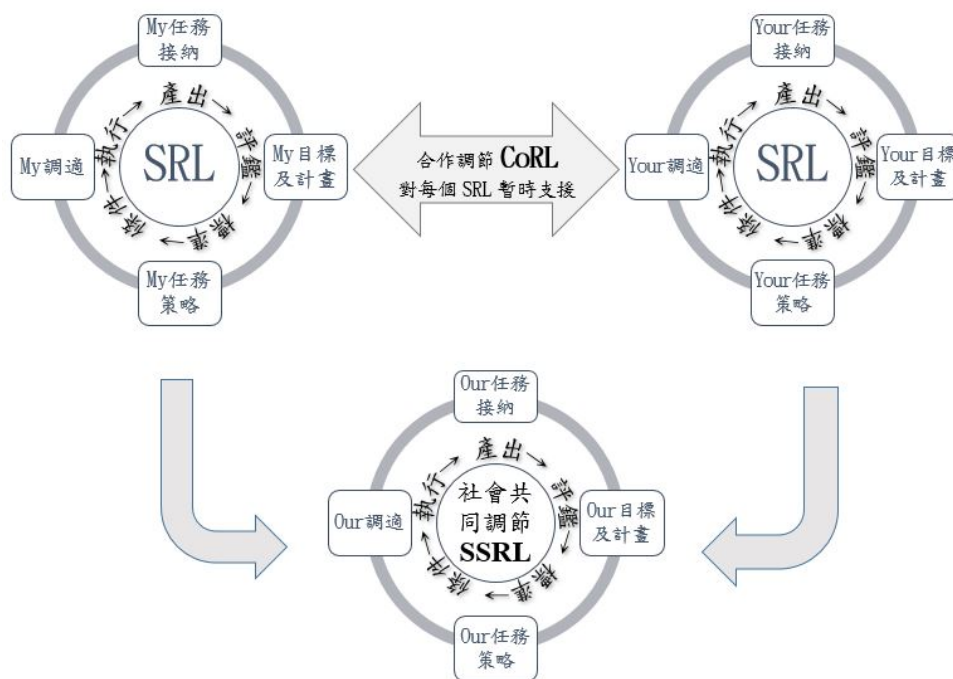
My任務接納

產出→

評鑑

標準

←

條件

執行

SRL

My調適

My目標及計畫

My任務策略

合作調節 CoRL
對每個 SRL 暫時支援

Your任務接納

產出→

評鑑

標準

←

條件

執行

SRL

Your調適

Your目標及計畫

Your任務策略

Our任務接納

產出→

評鑑

標準

←

條件

執行

社會共同調節
SSRL

Our調適

Our目標及計畫

Our任務策略